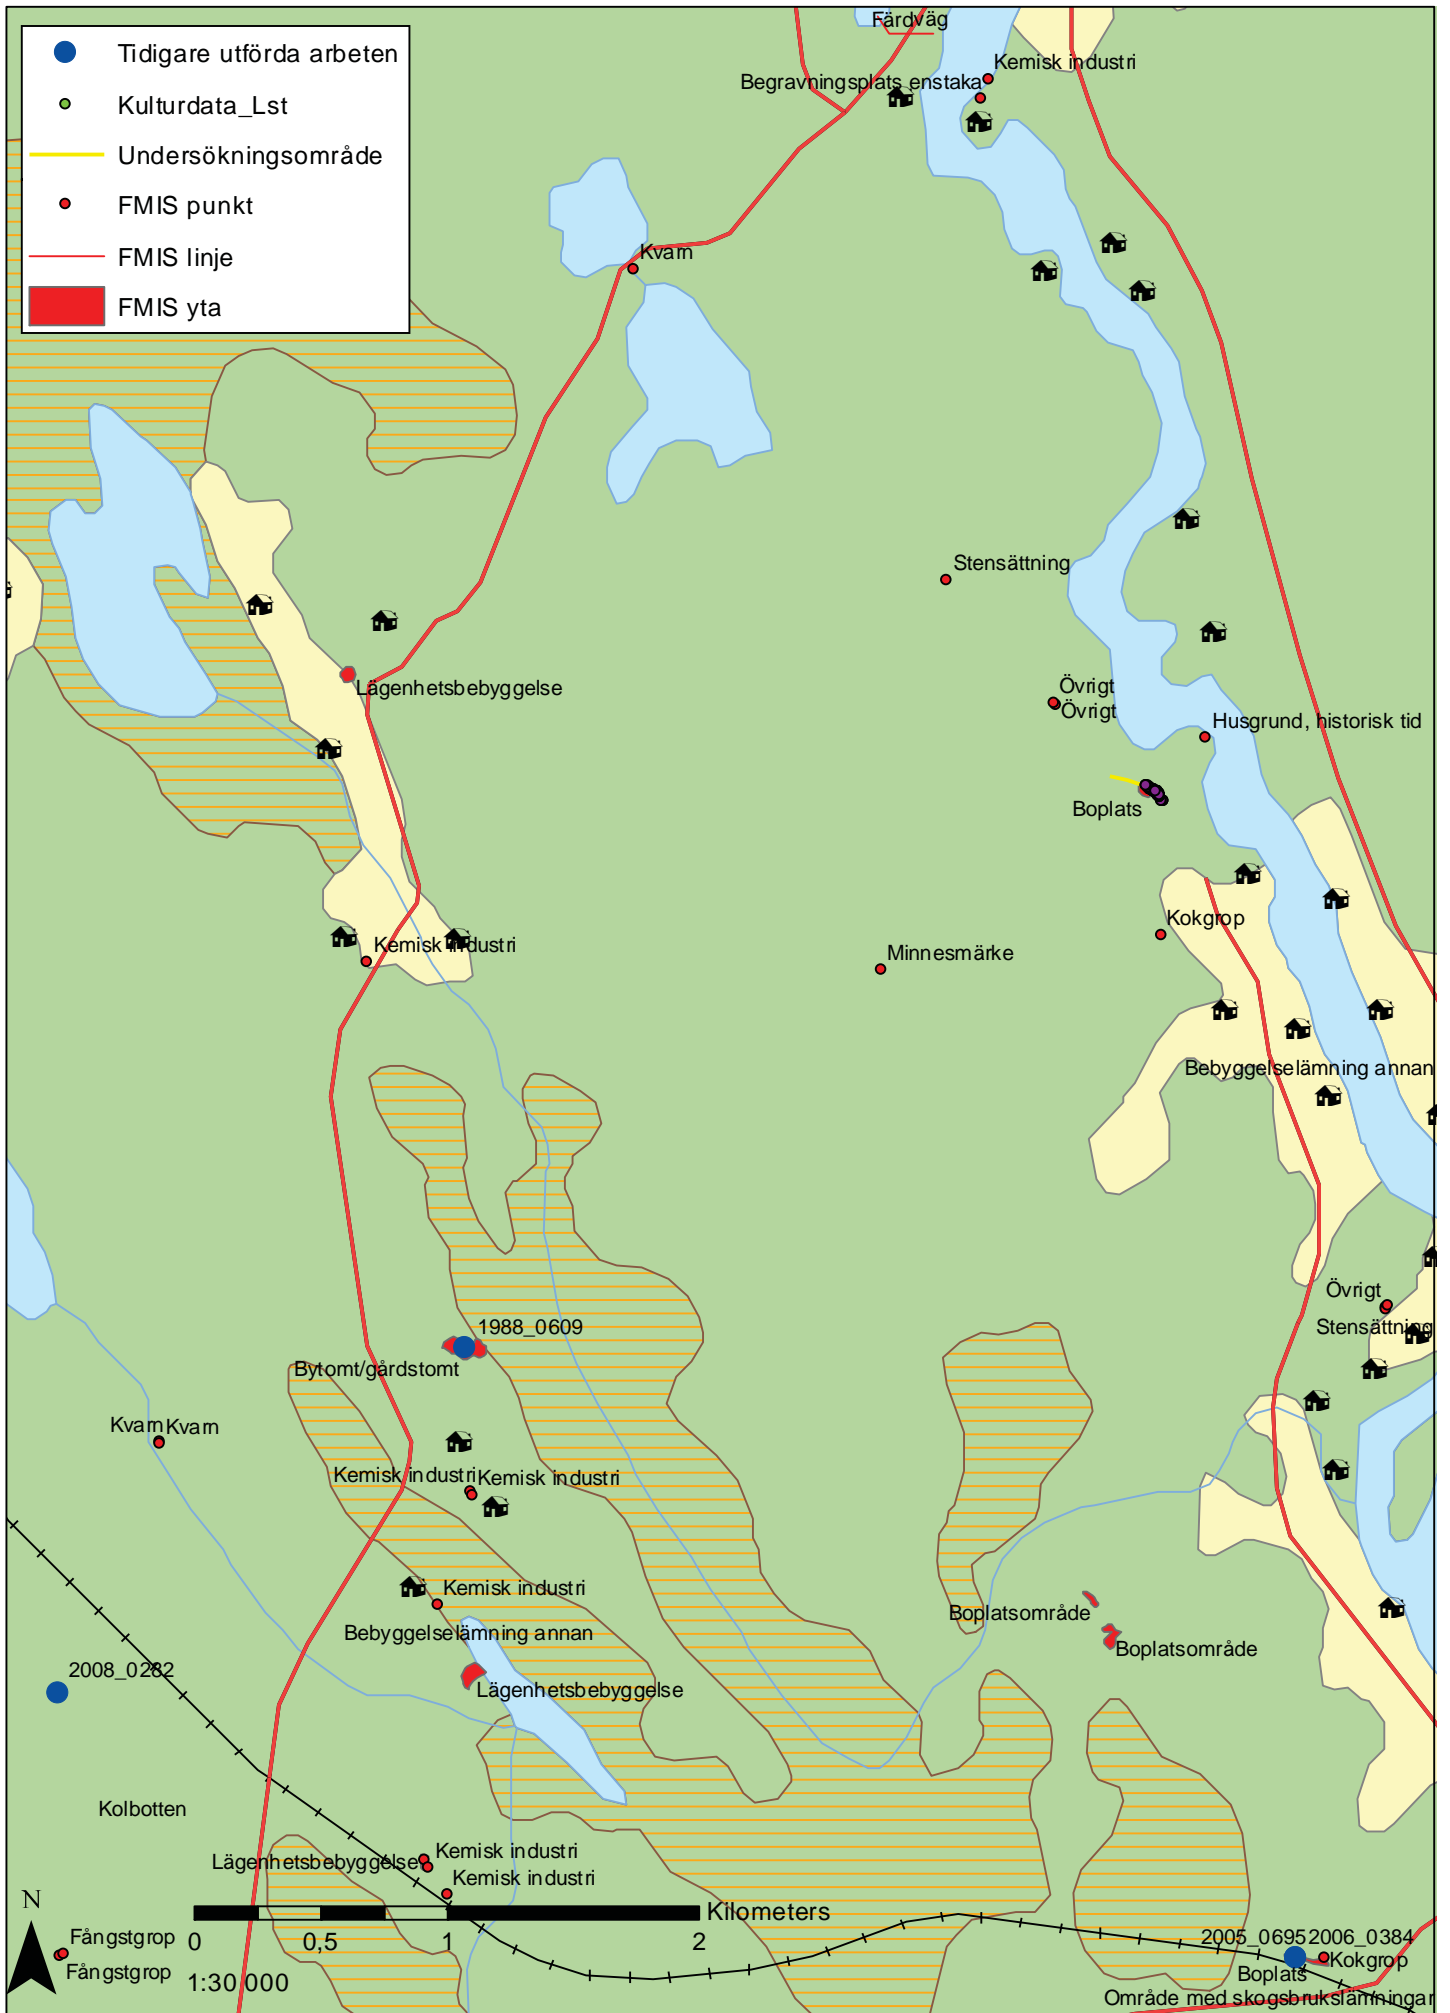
Tidigare utförda arbeten
Kulturdata_Lst
Undersökningsområde
FMIS punkt
FMIS linje
FMIS yta

Färdväg
Kemisk industri
Begravningsplats enstaka
Kvarn
Stensättning
Lägenhetsbebyggelse
Övrigt
Övrigt
Husgrund, historisk tid
Boplats
Kokgrop
Kemisk industri
Minnesmärke
Bebyggelselämning annan
Övrigt
Stensättning
1988_0609
Bytomt/gårdstomt
Kvarn Kvarn
Kemisk industri Kemisk industri
Kemisk industri
Boplatsområde
Boplatsområde
Bebyggelselämning annan
Lägenhetsbebyggelse
2008_0262
Kolbotten
Lägenhetsbebyggelse
Kemisk industri
Kemisk industri
N
Fångstgrop
Fångstgrop
0 0,5 1 2 Kilometers
1:30 000
2005_0695 2006_0384
Kokgrop
Boplats
Område med skogsbrukslämningar